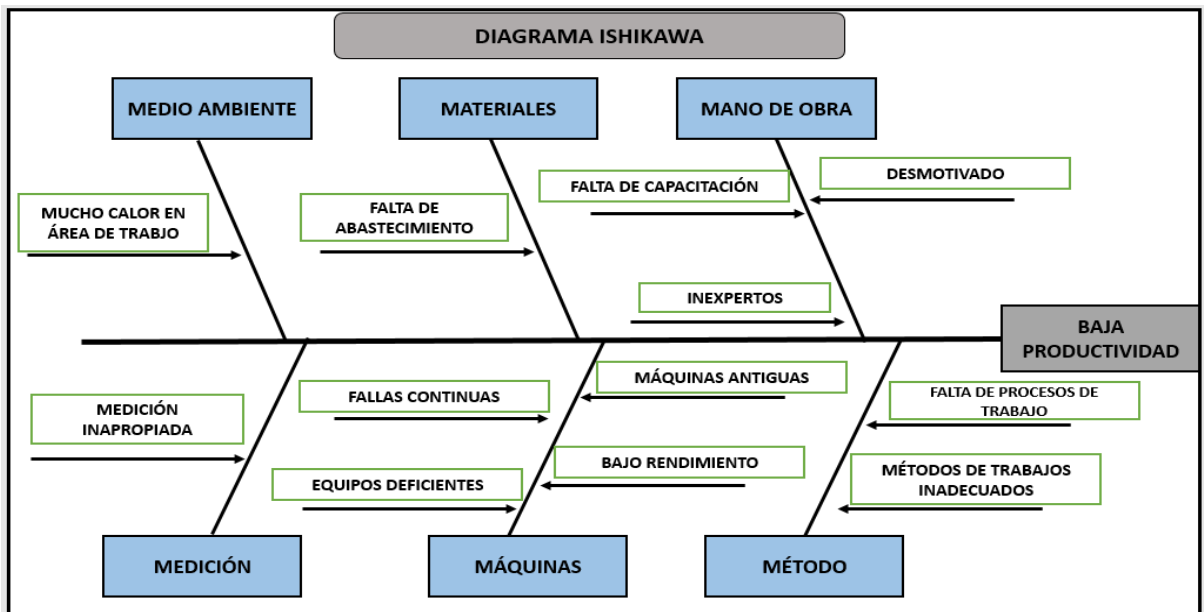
DIAGRAMA ISHIKAWA

MEDIO AMBIENTE

MATERIALES

MANO DE OBRA

MUCHO CALOR EN ÁREA DE TRABAJO

FALTA DE ABASTECIMIENTO

FALTA DE CAPACITACIÓN

DESMOTIVADO

INEXPERTOS

BAJA PRODUCTIVIDAD

MEDICIÓN INAPROPIADA

FALLAS CONTINUAS

MÁQUINAS ANTIGUAS

FALTA DE PROCESOS DE TRABAJO

BAJO RENDIMIENTO

EQUIPOS DEFICIENTES

MÉTODOS DE TRABAJOS INADECUADOS

MEDICIÓN

MÁQUINAS

MÉTODO